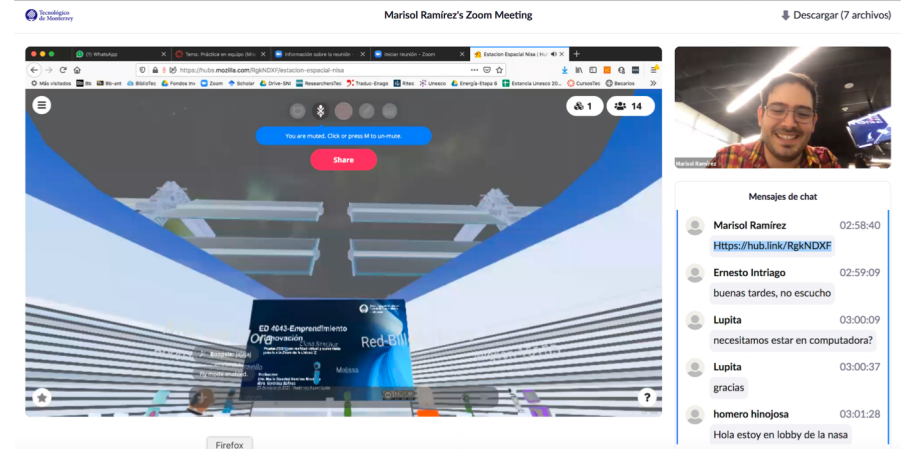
Tecnológico de Monterrey

Marisol Ramírez's Zoom Meeting

Descargar (7 archivos)

(1) WhatsApp
Tarea: Práctica en equipo (Mó
Información sobre la reunión
Iniciar reunión - Zoom
Estacion Espacial Nasa | Hu

https://hubs.mozilla.com/RgkNDXF/estacion-espacial-nasa

Más visitados  Bb  Bb-ant  BiblioTec  Fondos inv  Zoom  Scholar  Drive-SNI  ResearcherID  Traduc-Enago  Rítex  Unesco  Energía-Etapa II  Estancia Unesco 20...  CursosTec  Becarios

1  14

You are muted. Click or press M to un-mute.

Share

ED 4043-Emprendimiento
innovación

Red-Bill

Melissa

Marisol Ramírez

Mensajes de chat

Marisol Ramírez 02:58:40
Https://hub.link/RgkNDXF

Ernesto Intriago 02:59:09
buenas tardes, no escucho

Lupita 03:00:09
necesitamos estar en computadora?

Lupita 03:00:37
gracias

homero hinojosa 03:01:28
Hola estoy en lobby de la nasa

Firefox